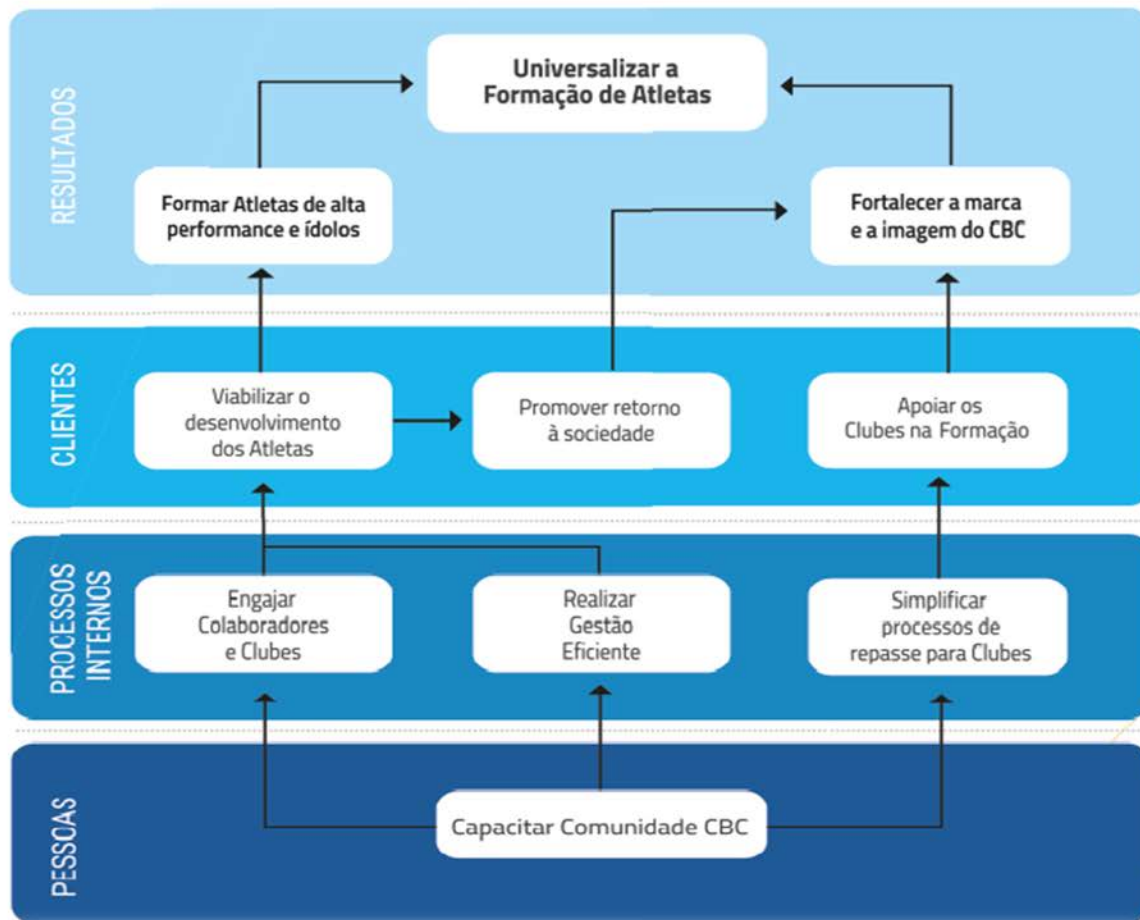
RESULTADOS

Universalizar a Formação de Atletas

Formar Atletas de alta performance e ídolos

Fortalecer a marca e a imagem do CBC

CLIENTES

Viabilizar o desenvolvimento dos Atletas

Promover retorno à sociedade

Apoiar os Clubes na Formação

PROCESSOS INTERNOS

Engajar Colaboradores e Clubes

Realizar Gestão Eficiente

Simplificar processos de repasse para Clubes

PESSOAS

Capacitar Comunidade CBC